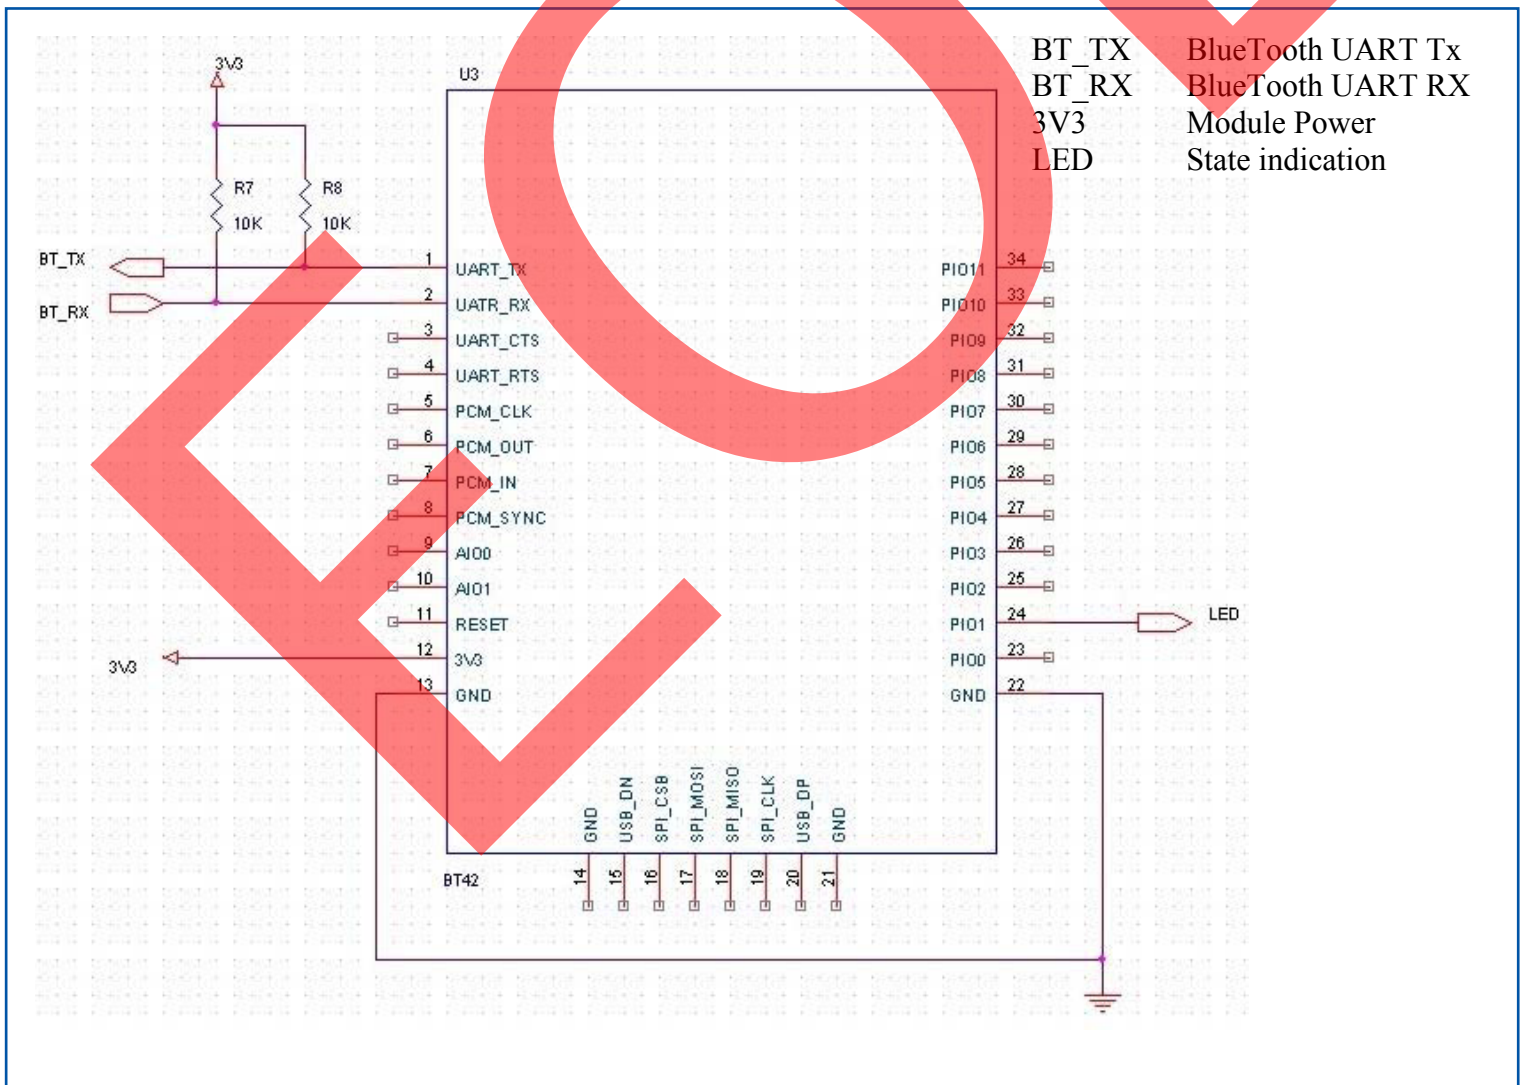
BT_TX BlueTooth UART Tx
BT_RX BlueTooth UART RX
3V3 Module Power
LED State indication

3V3
U3
R7
10K
R8
10K
BT_TX
BT_RX
1 UART_TX
2 UATR_RX
3 UART_CTS
4 UART_RTS
5 PCM_CLK
6 PCM_OUT
7 PCM_IN
8 PCM_SYNC
9 AIO0
10 AIO1
11 RESET
12 3V3
13 GND
3V3
PIO11 34
PIO10 33
PIO9 32
PIO8 31
PIO7 30
PIO6 29
PIO5 28
PIO4 27
PIO3 26
PIO2 25
PIO1 24
PIO0 23
GND 22
LED
GND USB_DN SPI_CSB SPI_MOSI SPI_MISO SPI_CLK USB_DP GND
BT42
14 15 16 17 18 19 20 21